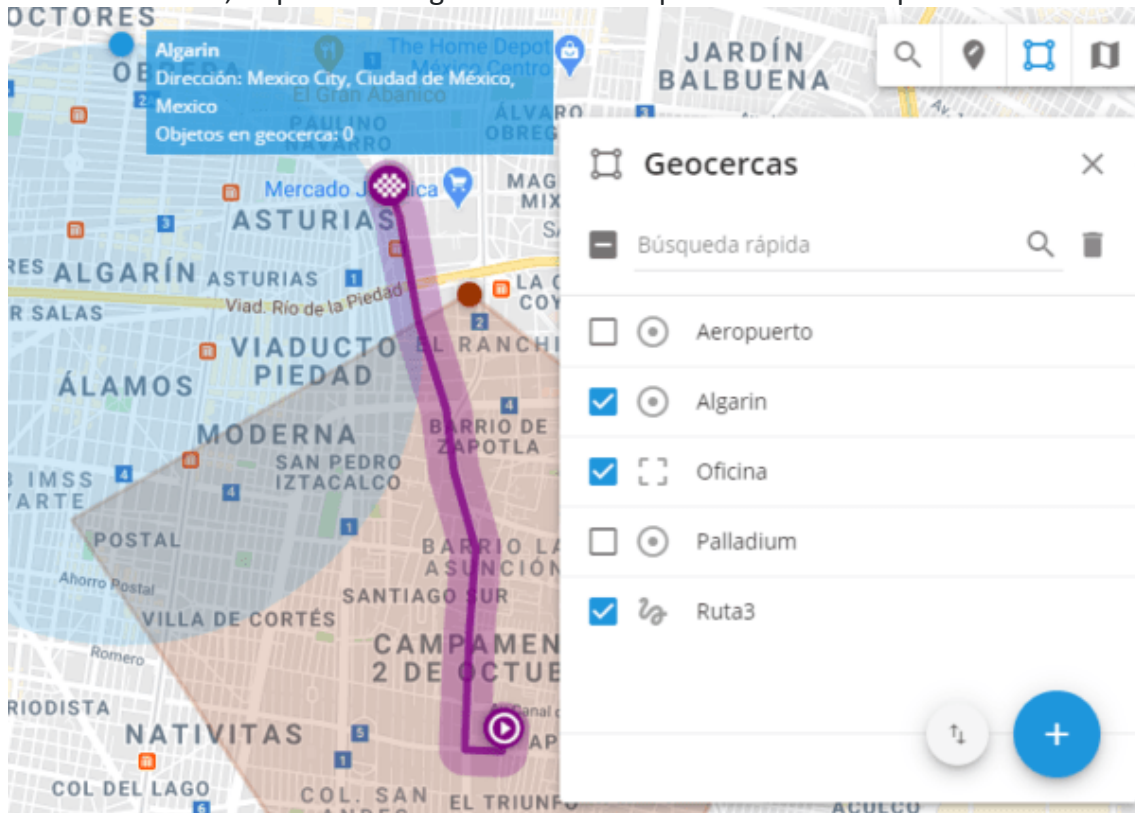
OCTORES
Algarin
Dirección: Mexico City, Ciudad de México, Mexico
Objetos en geocerca: 0
The Home Depot México Centro
El Gran Abanico
PAULINO NAVARRO
ÁLVARO OBREGÓN
JARDÍN BALBUENA
Mercado Jamaica
ASTURIAS
ALGARÍN
ASTURIAS
Viad. Río de la Piedad
SALAS
VIADUCTO PIEDAD
ÁLAMOS
EL RANCHITO
MODERNA
BARRIO DE ZAPOTLA
SAN PEDRO IZTACALCO
IMSS
VARTE
POSTAL
Ahorro Postal
BARRIO LA ASUNCIÓN
SANTIAGO SUR
VILLA DE CORTÉS
Romero
CAMPAMENTO 2 DE OCTUBRE
RIODISTA
NATIVITAS
COL DEL LAGO
COL. SAN ANDRÉS
EL TRIUNFO
ACULCO

Geocercas
Búsqueda rápida
Aeropuerto
Algarin
Oficina
Palladium
Ruta3